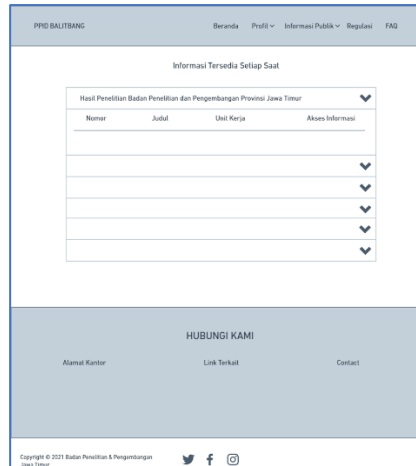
PPID BALITBANG

Beranda Profil Informasi Publik Regulasi FAQ

Informasi Tersedia Setiap Saat

Hasil Penelitian Badan Penelitian dan Pengembangan Provinsi Jawa Timur

| Nomor | Judul | Unit Kerja | Akses Informasi |
|---|---|---|---|

HUBUNGI KAMI

Alamat Kantor

Link Terkait

Contact

Copyright © 2021 Badan Penelitian & Pengembangan Jawa Timur